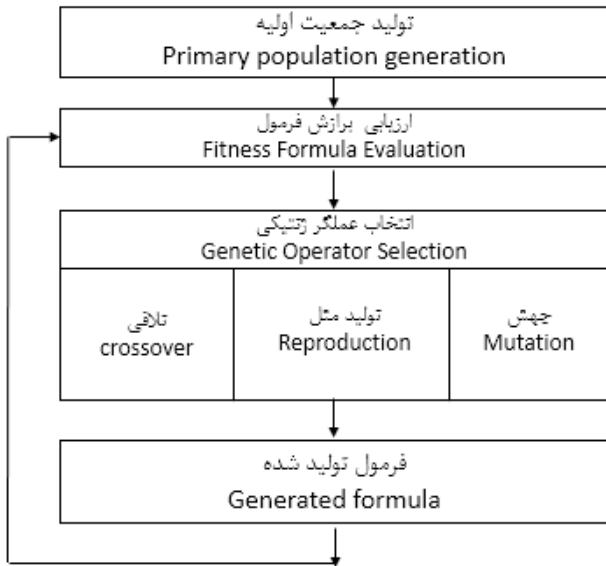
تولید جمعیت اولیه
Primary population generation

ارزیابی برازش فرمول
Fitness Formula Evaluation

انتخاب عملگر ژنتیکی
Genetic Operator Selection

تلاقی
crossover

تولید مثل
Reproduction

جهش
Mutation

فرمول تولید شده
Generated formula